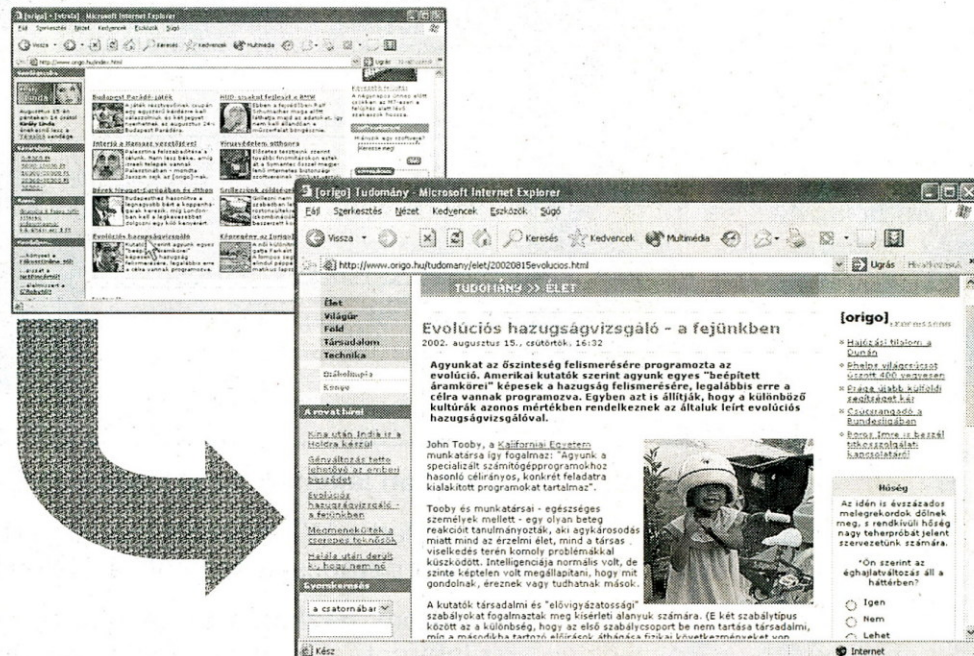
[origo] - [ctrola] - Microsoft Internet Explorer

Budapest Parádé játék

Interjú a Hamasz vezetőjével

Vírusvédelem, stíbusra

Evolúciós hazugságvizsgáló

[origo] Tudomány - Microsoft Internet Explorer

Fájl Szerkesztés Nézet Kedvencek Eszközök Súgó

Vissza Keresés Kedvencek Multimédia

http://www.origo.hu/tudomany/elet/20020815evolucios.html

Ugrás

TUDOMÁNY >> ÉLET

Élet
Világűr
Föld
Társadalom
Technika
Diákolimpia
Kongo

A rovat hírei

Kína után India is a Holdra készül

Génváltozás tette lehetővé az emberi beszédet

Evolúciós hazugságvizsgáló - a fejünkben

Megmenekültek a cserepes teknősök

Halála után derült ki, hogy nem nő

Gyorskeresés

a csatornában

Evolúciós hazugságvizsgáló - a fejünkben

2002. augusztus 15., csütörtök, 16:32

Agyunkat az őszinteség felismerésére programozta az evolúció. Amerikai kutatók szerint agyunk egyes "beépített áramkörei" képesek a hazugság felismerésére, legalábbis erre a célra vannak programozva. Egyben azt is állítják, hogy a különböző kultúrák azonos mértékben rendelkeznek az általuk leírt evolúciós hazugságvizsgálóval.

John Tooby, a Kaliforniai Egyetem munkatársa így fogalmaz: "Agyunk a specializált számítógépprogramokhoz hasonló célirányos, konkrét feladatra kialakított programokat tartalmaz".

Tooby és munkatársai - egészséges személyek mellett - egy olyan beteg reakcióit tanulmányozták, aki agykárosodás miatt mind az érzelmi élet, mind a társas viselkedés terén komoly problémákkal küszködött. Intelligenciája normális volt, de szinte képtelen volt megállapítani, hogy mit gondolnak, éreznek vagy tudhatnak mások.

A kutatók társadalmi és "elővigyázatossági" szabályokat fogalmaztak meg kísérleti alanyuk számára. (E két szabálytípus között az a különbség, hogy az első szabálycsoport be nem tartása társadalmi, míg a második fajta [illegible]

[origo]

Hajózási tilalom a Dunán

Phelps világrekordot úszott 400 vegyesen

Tréga újabb külföldi segítséget kér

Csúcsrangadó a Bundesligában

Boros Imre is beszélt titkosszolgálati kapcsolatairól

Hőség

Az idén is évszázados melegrekordok dőlnek meg, s rendkívüli hőség nagy teherpróbát jelent szervezetünk számára.

"Ön szerint az éghajlatváltozás áll a háttérben?

Igen
Nem
Lehet

Kész

Internet